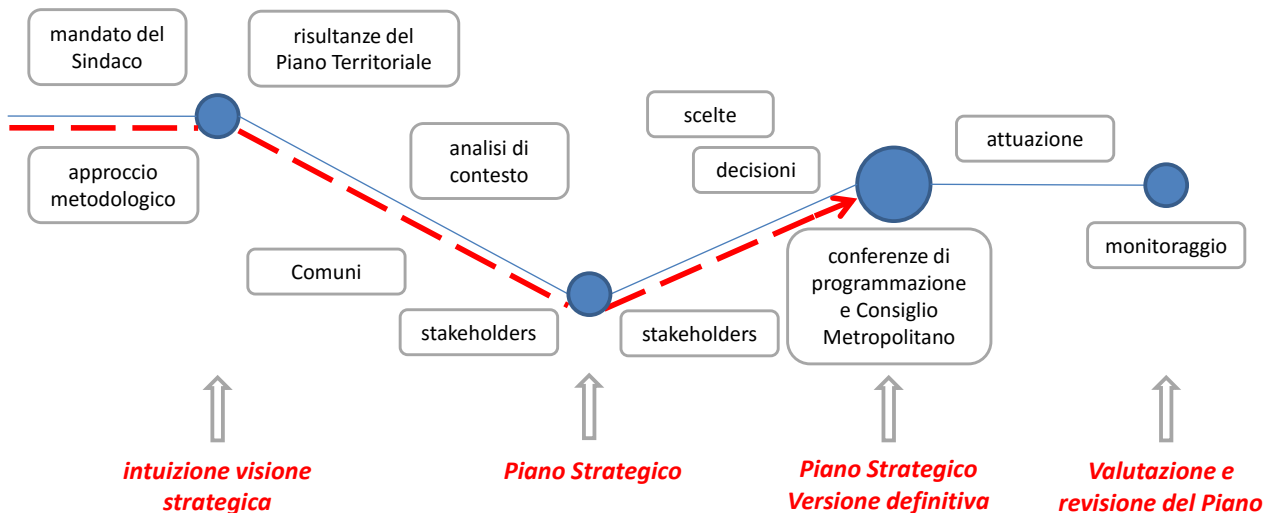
mandato del Sindaco

risultanze del Piano Territoriale

approccio metodologico

analisi di contesto

scelte

decisioni

attuazione

Comuni

stakeholders

stakeholders

conferenze di programmazione e Consiglio Metropolitano

monitoraggio

intuizione visione strategica

Piano Strategico

Piano Strategico Versione definitiva

Valutazione e revisione del Piano